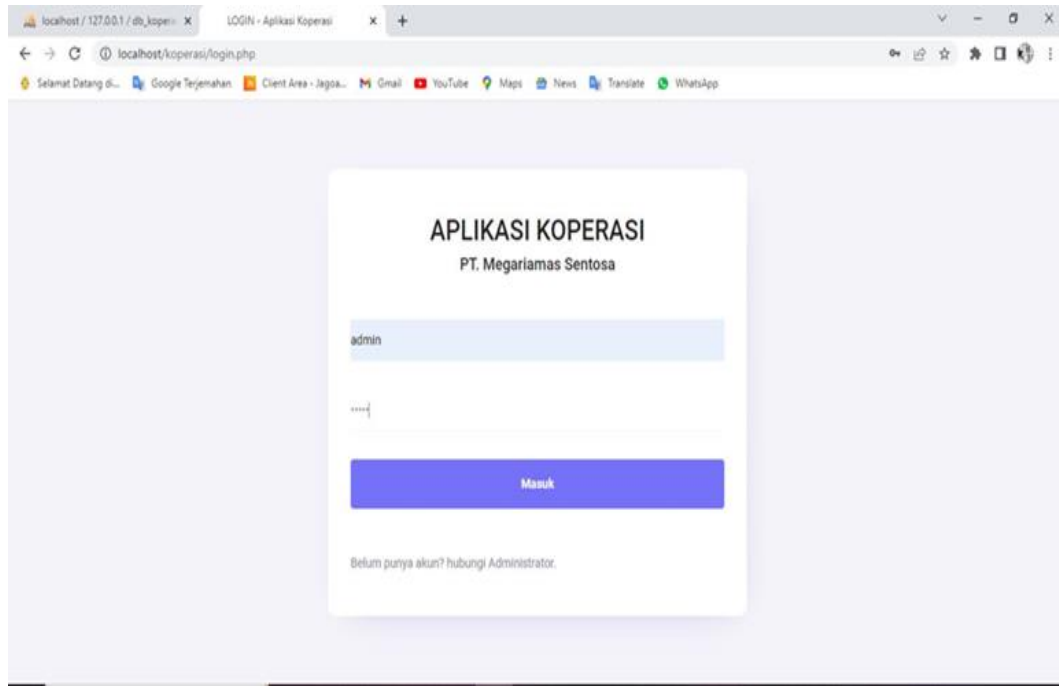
localhost / 127.0.0.1 / db_koper ×
LOGIN - Aplikasi Koperasi ×
+

localhost/koperasi/login.php

Selamat Datang di... Google Terjemahan Client Area - Jagoa... Gmail YouTube Maps News Translate WhatsApp

APLIKASI KOPERASI
PT. Megariamas Sentosa

admin

•••••

Masuk

Belum punya akun? hubungi Administrator.